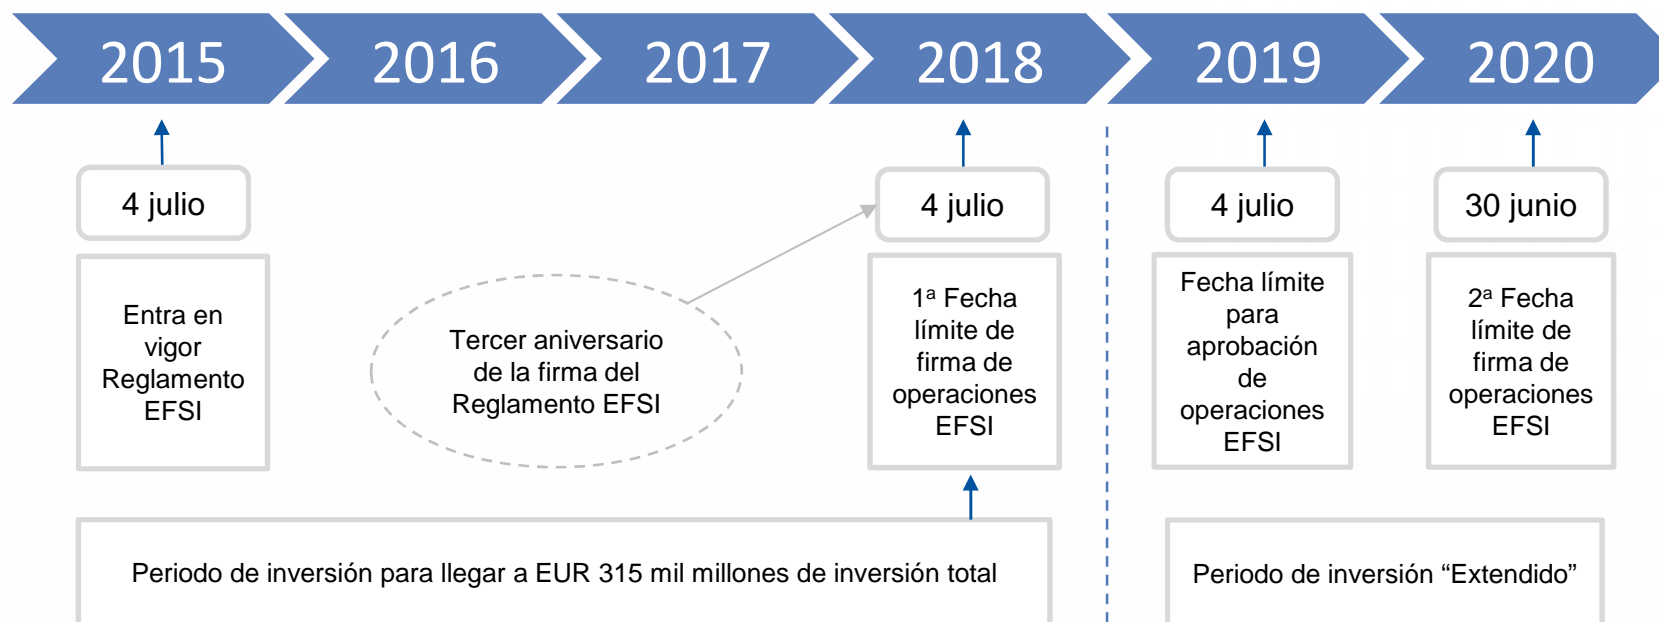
2015

2016

2017

2018

2019

2020

4 julio

Entra en vigor Reglamento EFSI

Tercer aniversario de la firma del Reglamento EFSI

4 julio

1ª Fecha límite de firma de operaciones EFSI

4 julio

Fecha límite para aprobación de operaciones EFSI

30 junio

2ª Fecha límite de firma de operaciones EFSI

Periodo de inversión para llegar a EUR 315 mil millones de inversión total

Periodo de inversión “Extendido”